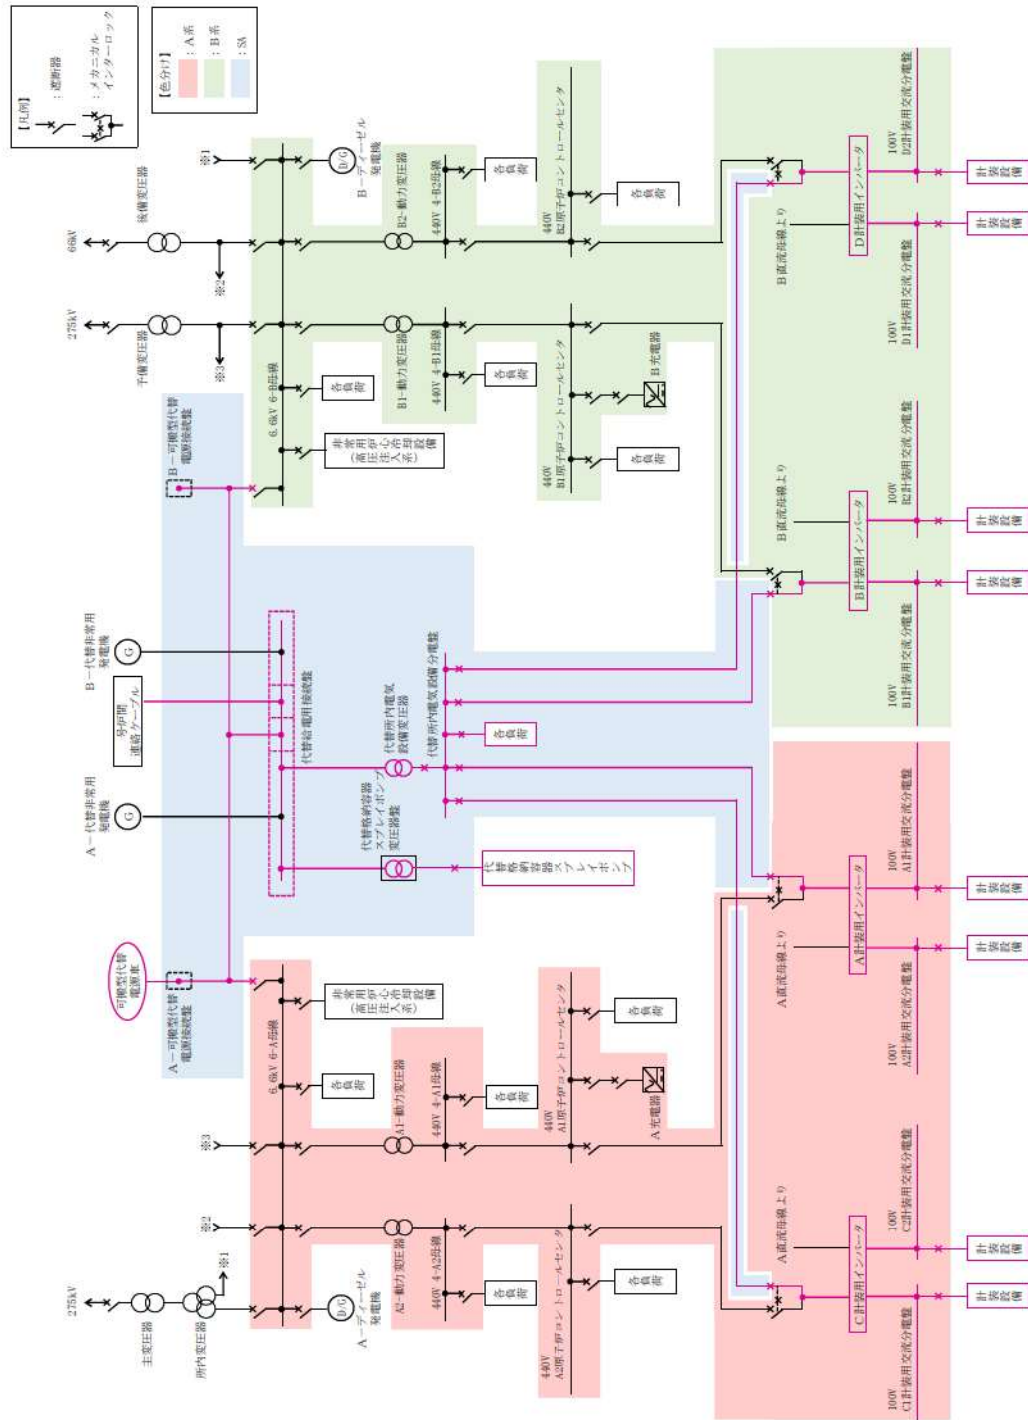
【凡例】
：遮断器
：メカニカルインターロック

【色分け】
：A系
：B系
：SA

66kV
後備変圧器
※1
※2
275kV
予備変圧器
※3
B－ディーゼル発電機
D/G
B2－動力変圧器
440V 4-B2母線
各負荷
440V B2原子炉コントロールセンタ
各負荷
B1－動力変圧器
440V 4-B1母線
各負荷
440V B1原子炉コントロールセンタ
B充電器
各負荷
6.6kV 6-B母線
各負荷
非常用高圧炉心注水系(高圧炉心注水系)設備
B－可搬型代替電源接続盤
B直流母線より
D計装用インバータ
100V D2計装用交流分電盤
100V D1計装用交流分電盤
計装設備
計装設備
B直流母線より
B計装用インバータ
100V B2計装用交流分電盤
100V B1計装用交流分電盤
計装設備
計装設備
B－代替非常用発電機
G
号炉間連絡ケーブル
代替給電用接続盤
代替所内電気設備変圧器
代替所内電気設備分電盤
各負荷
A－代替非常用発電機
G
代替格納容器スプレイポンプ変圧器
代替格納容器スプレイポンプ
可搬型代替電源車
A－可搬型代替電源接続盤
非常用高圧炉心注水系(高圧炉心注水系)設備
6.6kV 6-A母線
各負荷
A1－動力変圧器
440V 4-A1母線
各負荷
440V A1原子炉コントロールセンタ
各負荷
A充電器
A直流母線より
A計装用インバータ
100V A1計装用交流分電盤
100V A2計装用交流分電盤
計装設備
計装設備
※3
※2
※1
275kV
主変圧器
所内変圧器
A－ディーゼル発電機
D/G
A2－動力変圧器
440V 4-A2母線
各負荷
440V A2原子炉コントロールセンタ
各負荷
A直流母線より
C計装用インバータ
100V C2計装用交流分電盤
100V C1計装用交流分電盤
計装設備
計装設備